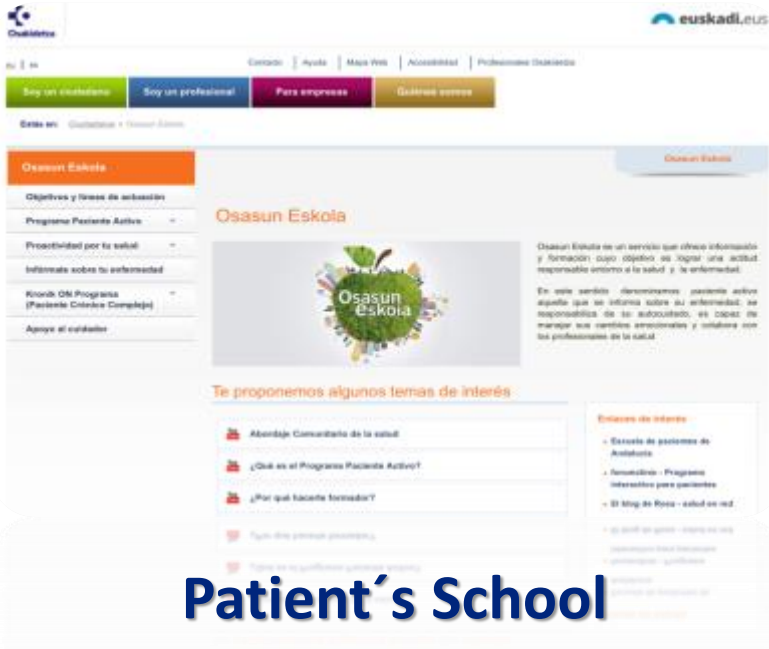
Osakidetza

euskadi.eus

eu | es

Contacto | Ayuda | Mapa Web | Accesibilidad | Profesionales Osakidetza

Soy un ciudadano | Soy un profesional | Para empresas | Quiénes somos

Estás en: Osakidetza > Osasun Eskola

Osasun Eskola

Objetivos y líneas de actuación

Programa Paciente Activo

Proactividad por tu salud

Infórmate sobre tu enfermedad

Kronik ON Programa (Paciente Crónico Complejo)

Apoyo al cuidador

Osasun Eskola

Osasun Eskola

Osasun Eskola

Osasun Eskola es un servicio que ofrece información y formación cuyo objetivo es lograr una actitud responsable entorno a la salud y la enfermedad.

En este sentido denominamos paciente activo aquella que se informa sobre su enfermedad, se responsabiliza de su autocuidado, es capaz de manejar sus cambios emocionales y colabora con los profesionales de la salud.

Te proponemos algunos temas de interés

Abordaje Comunitario de la salud

¿Qué es el Programa Paciente Activo?

¿Por qué hacerte formador?

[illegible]

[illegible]

Enlaces de interés

Escuela de pacientes de Andalucía

Íeroonline - Programa interactivo para pacientes

El blog de Rosa - salud en red

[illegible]

Patient´s School